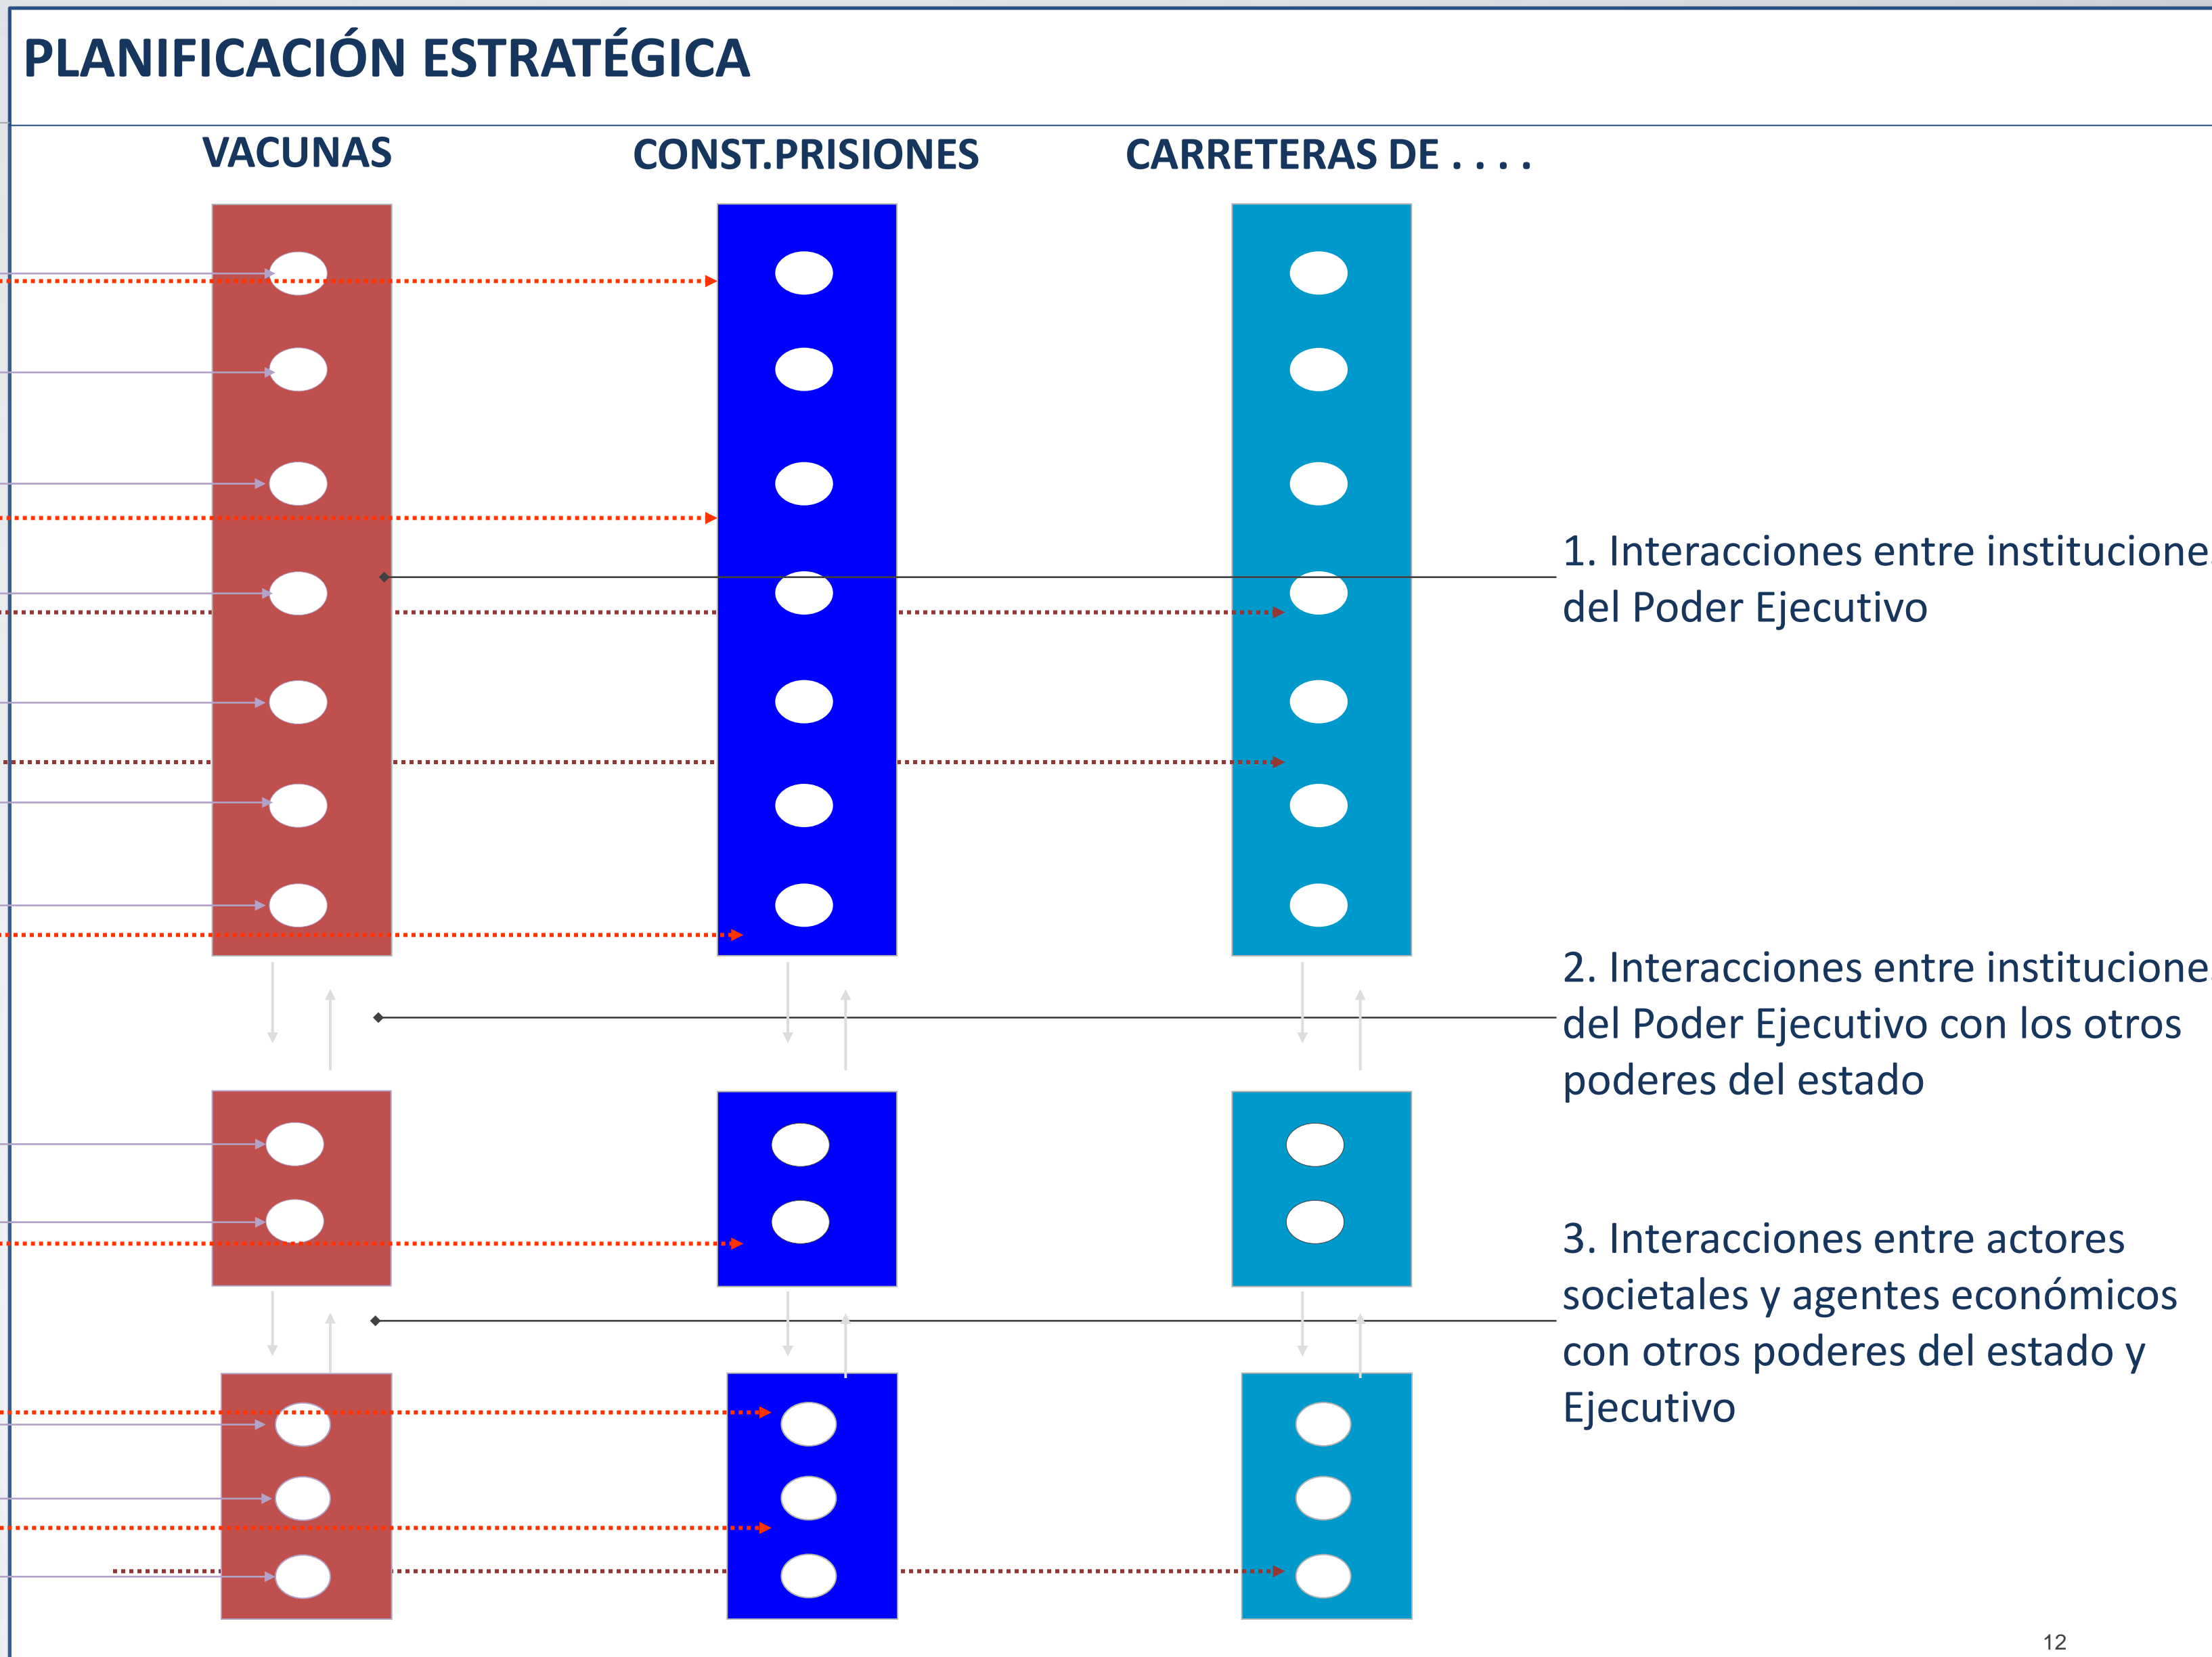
PLANIFICACIÓN ESTRATÉGICA

VACUNAS

CONST.PRISIONES

CARRETERAS DE . . . .

1. Interacciones entre institucione del Poder Ejecutivo

2. Interacciones entre institucione del Poder Ejecutivo con los otros poderes del estado

3. Interacciones entre actores societales y agentes económicos con otros poderes del estado y Ejecutivo

12